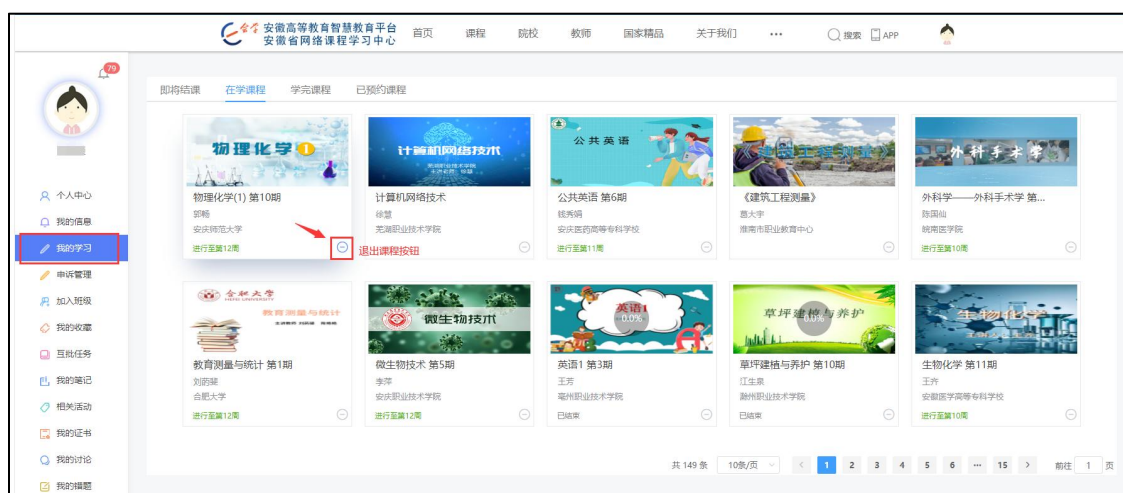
安徽高等教育智慧教育平台
安徽省网络课程学习中心

首页 课程 院校 教师 国家精品 关于我们 ··· 搜索 APP

79

个人中心
我的信息
我的学习
申诉管理
加入班级
我的收藏
互批任务
我的笔记
相关活动
我的证书
我的讨论
我的错题

即将结课 在学课程 学完课程 已预约课程

物理化学
物理化学(1) 第10期
郭畅
安庆师范大学
进行至第12周
退出课程按钮

计算机网络技术
计算机网络技术
徐慧
芜湖职业技术学院
进行至第12周

公共英语
公共英语 第6期
钱秀娟
安庆医药高等专科学校
进行至第11周

《建筑工程测量》
葛大宇
淮南市职业教育中心
进行至第12周

外科手术学
外科学——外科手术学 第...
陈国仙
皖南医学院
进行至第10周

合肥大学
教育测量与统计
教育测量与统计 第1期
刘莉婕
合肥大学
进行至第12周

微生物技术
微生物技术 第5期
李萍
安庆职业技术学院
进行至第12周

英语1
0.0%
英语1 第3期
王芳
亳州职业技术学院
已结束

草坪建植与养护
0.0%
草坪建植与养护 第10期
江生泉
滁州职业技术学院
已结束

生物化学
生物化学 第11期
王卉
安徽医学高等专科学校
进行至第10周

共 149 条 10条/页 < 1 2 3 4 5 6 ··· 15 > 前往 1 页